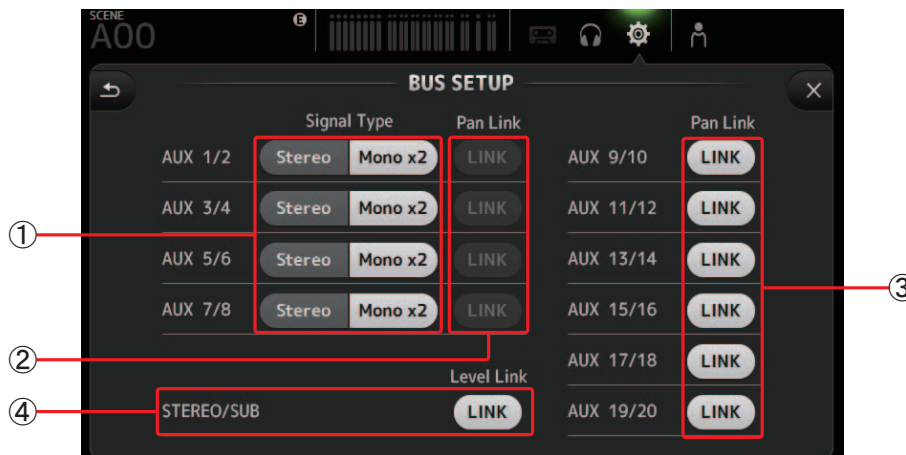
SCENE
A00

BUS SETUP

Signal Type
Pan Link
Pan Link

AUX 1/2 Stereo Mono x2 LINK
AUX 3/4 Stereo Mono x2 LINK
AUX 5/6 Stereo Mono x2 LINK
AUX 7/8 Stereo Mono x2 LINK

AUX 9/10 LINK
AUX 11/12 LINK
AUX 13/14 LINK
AUX 15/16 LINK
AUX 17/18 LINK
AUX 19/20 LINK

Level Link
STEREO/SUB LINK

①
②
③
④